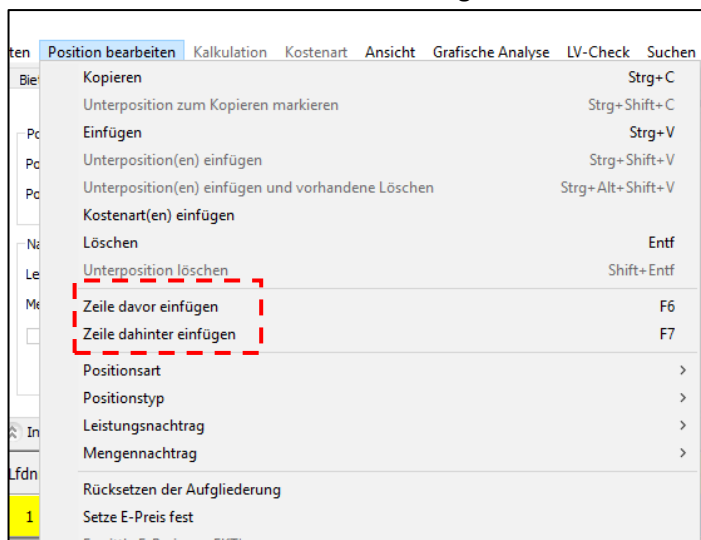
ten Position bearbeiten Kalkulation Kostenart Ansicht Grafische Analyse LV-Check Suchen

Bie
Po
Po
Po
Na
Le
Me
In
Lfdn
1

| | |
|---|---|
| Kopieren | Strg+C |
| Unterposition zum Kopieren markieren | Strg+Shift+C |
| Einfügen | Strg+V |
| Unterposition(en) einfügen | Strg+Shift+V |
| Unterposition(en) einfügen und vorhandene Löschen | Strg+Alt+Shift+V |
| Kostenart(en) einfügen | |
| Löschen | Entf |
| Unterposition löschen | Shift+Entf |
| Zeile davor einfügen | F6 |
| Zeile dahinter einfügen | F7 |
| Positionsart | > |
| Positionstyp | > |
| Leistungsnachtrag | > |
| Mengennachtrag | > |
| Rücksetzen der Aufgliederung | |
| Setze E-Preis fest | |